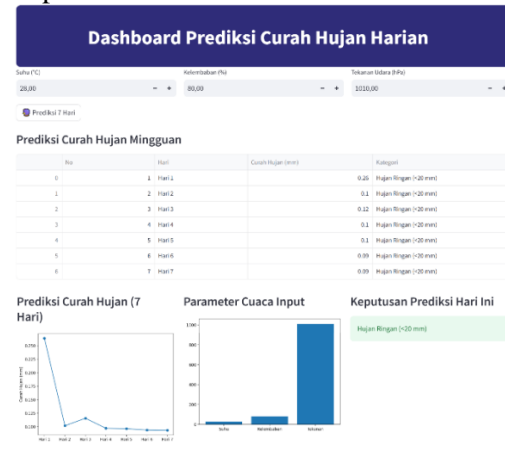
Dashboard Prediksi Curah Hujan Harian

Suhu (°C)
28,00
- +

Kelembaban (%)
80,00
- +

Tekanan Udara (hPa)
1010,00
- +

Prediksi 7 Hari

Prediksi Curah Hujan Mingguan

| | No | Hari | Curah Hujan (mm) | Kategori |
|---|---|---|---|---|
| 0 | 1 | Hari 1 | 0.26 | Hujan Ringan (<20 mm) |
| 1 | 2 | Hari 2 | 0.1 | Hujan Ringan (<20 mm) |
| 2 | 3 | Hari 3 | 0.12 | Hujan Ringan (<20 mm) |
| 3 | 4 | Hari 4 | 0.1 | Hujan Ringan (<20 mm) |
| 4 | 5 | Hari 5 | 0.1 | Hujan Ringan (<20 mm) |
| 5 | 6 | Hari 6 | 0.09 | Hujan Ringan (<20 mm) |
| 6 | 7 | Hari 7 | 0.09 | Hujan Ringan (<20 mm) |

Prediksi Curah Hujan (7 Hari)

0.250
0.225
0.200
0.175
0.150
0.125
0.100
Curah Hujan (mm)
Hari 1 Hari 2 Hari 3 Hari 4 Hari 5 Hari 6 Hari 7

Parameter Cuaca Input

1,000
800
600
400
200
0
Suhu Kelembaban Tekanan

Keputusan Prediksi Hari Ini

Hujan Ringan (<20 mm)